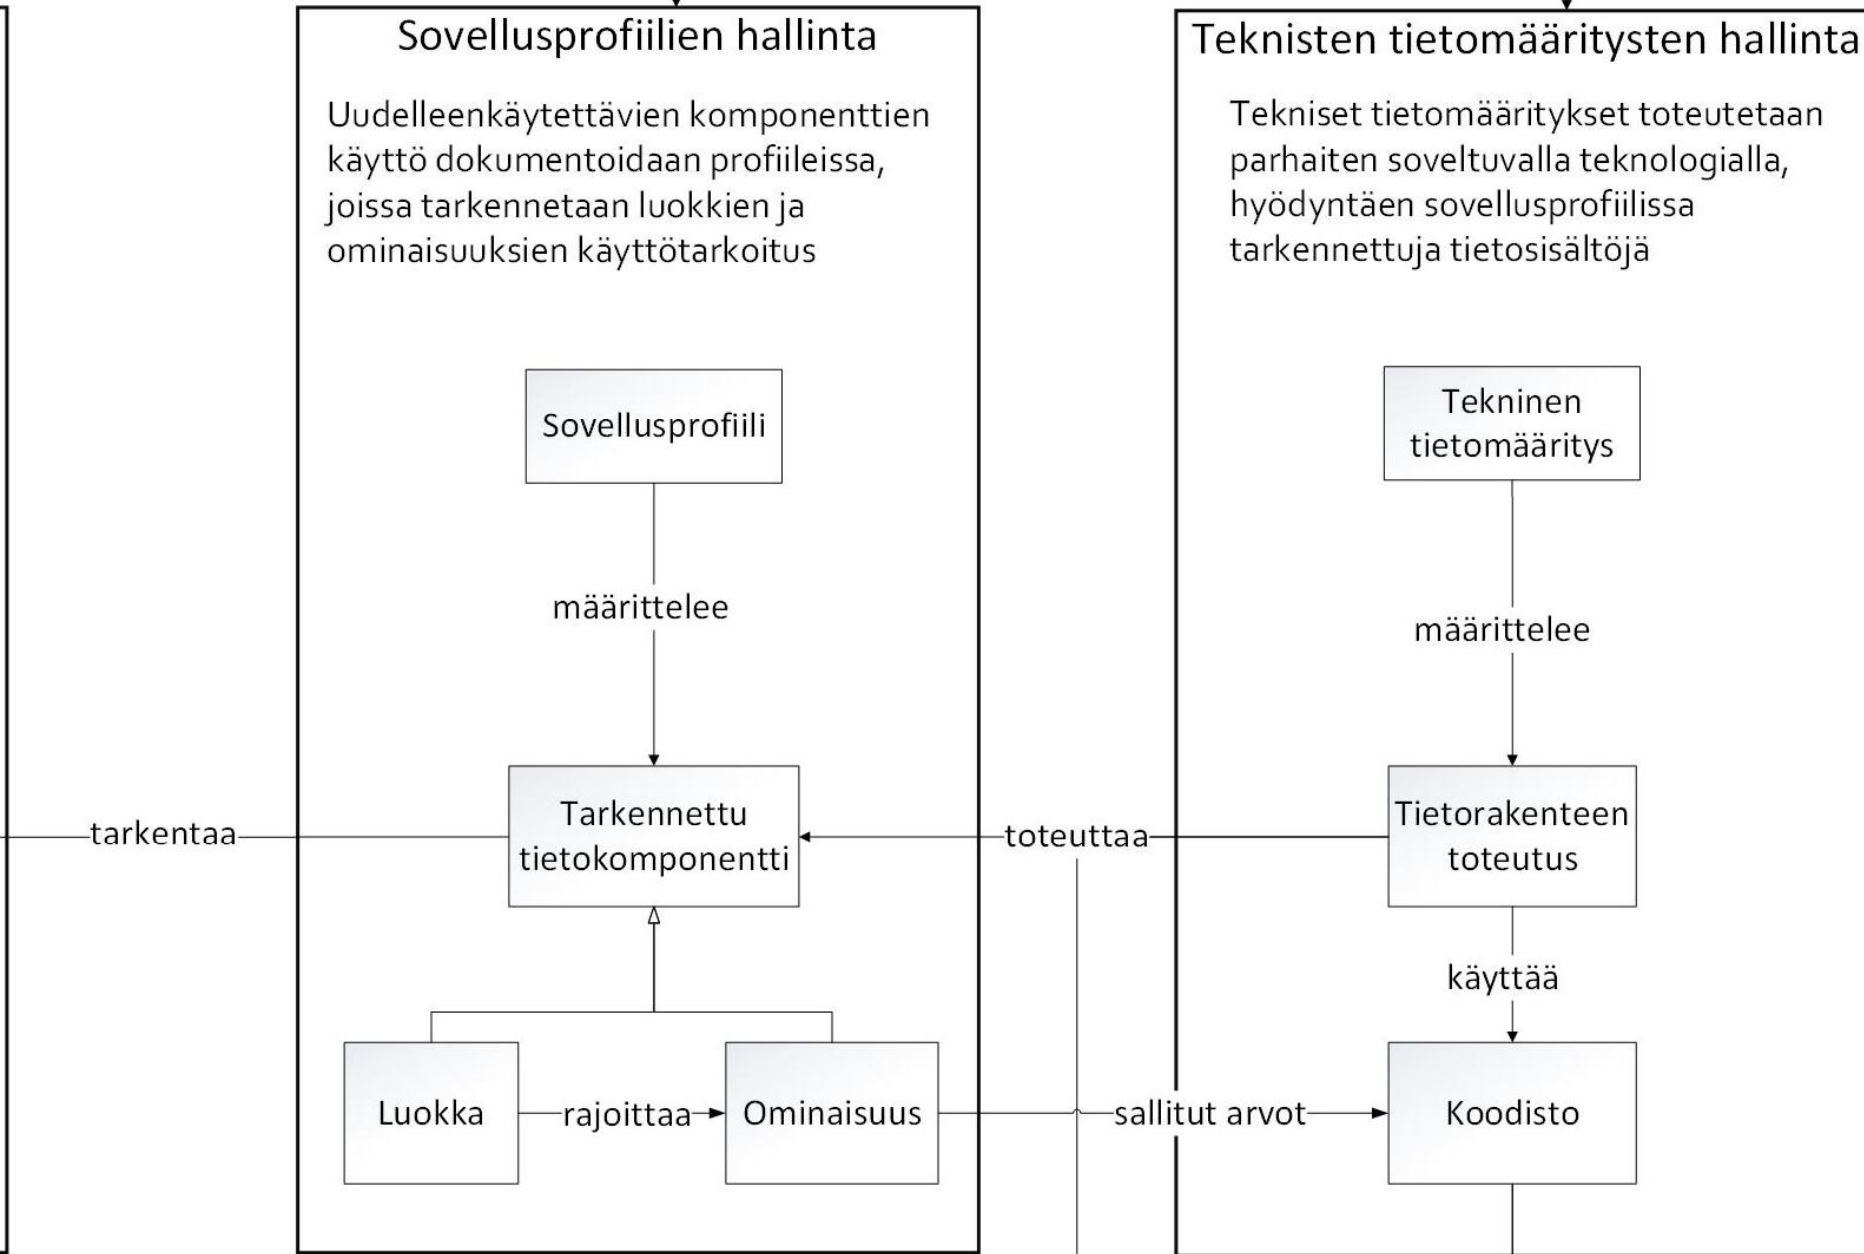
Sovellusprofiilien hallinta

Uudelleenkäytettävien komponenttien käyttö dokumentoidaan profiileissa, joissa tarkennetaan luokkien ja ominaisuuksien käyttötarkoitus

Sovellusprofiili

määrittelee

Tarkennettu tietokomponentti

Luokka

rajoittaa

Ominaisuus

tarkentaa

toteuttaa

sallitut arvot

Teknisten tietomääritysten hallinta

Tekniset tietomääritykset toteutetaan parhaiten soveltuvalla teknologialla, hyödyntäen sovellusprofiilissa tarkennettuja tietosisältöjä

Tekninen tietomääritys

määrittelee

Tietorakenteen toteutus

käyttää

Koodisto